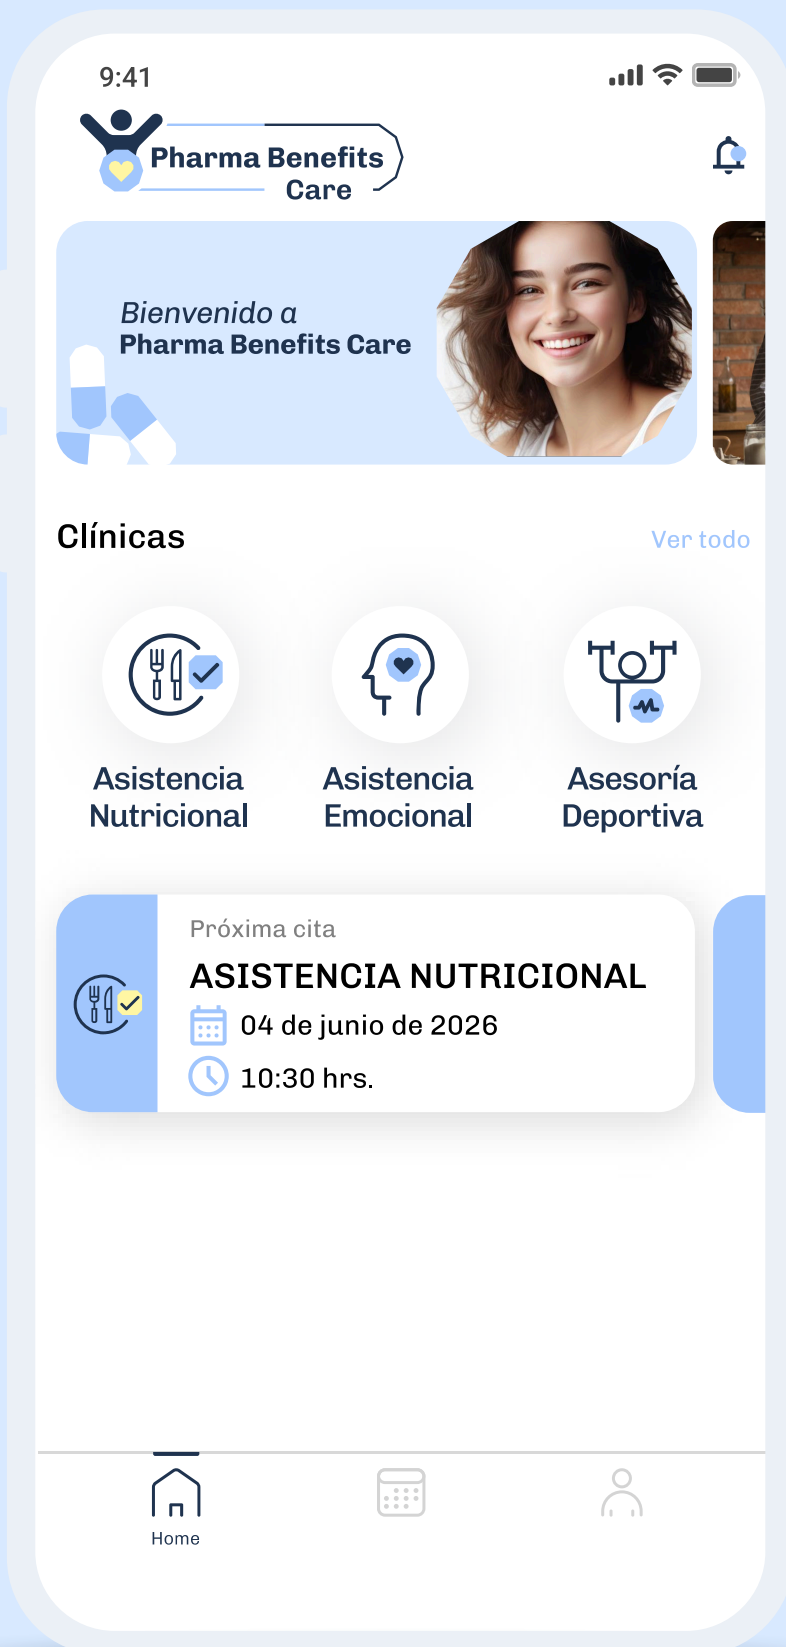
9:41

Pharma Benefits Care

Bienvenido a
Pharma Benefits Care

Clínicas

Ver todo

Asistencia Nutricional

Asistencia Emocional

Asesoría Deportiva

Próxima cita

ASISTENCIA NUTRICIONAL

04 de junio de 2026

10:30 hrs.

Home